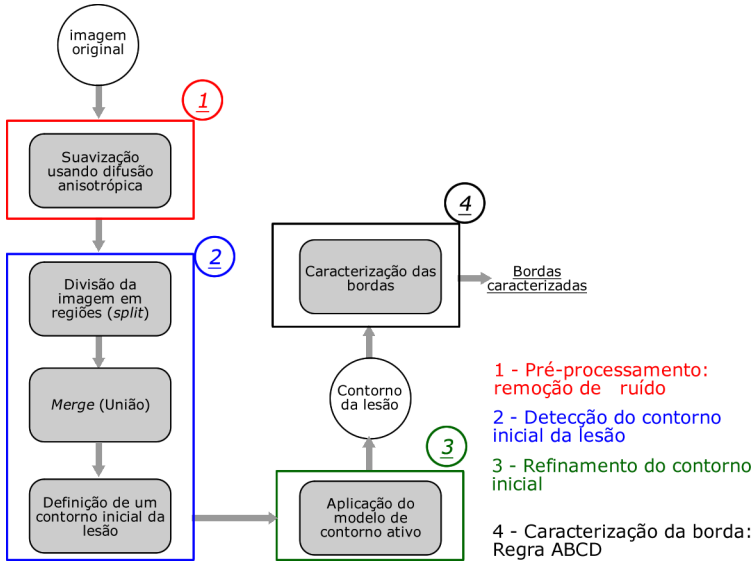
imagem original

1

Suavização usando difusão anisotrópica

2

Divisão da imagem em regiões (*split*)

*Merge* (União)

Definição de um contorno inicial da lesão

4

Caracterização das bordas

Bordas caracterizadas

Contorno da lesão

3

Aplicação do modelo de contorno ativo

1 - Pré-processamento: remoção de ruído

2 - Detecção do contorno inicial da lesão

3 - Refinamento do contorno inicial

4 - Caracterização da borda: Regra ABCD